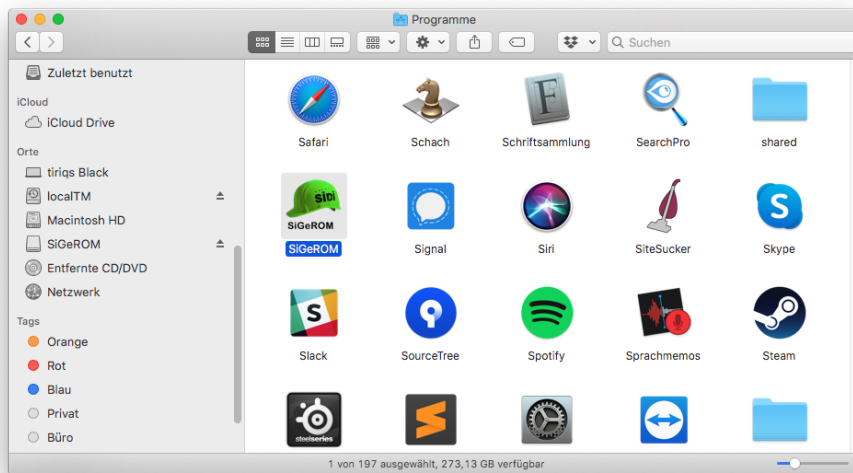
Programme

Suchen

Zuletzt benutzt

iCloud

iCloud Drive

Orte

tiriqs Black

localTM

Macintosh HD

SiGeROM

Entfernte CD/DVD

Netzwerk

Tags

Orange

Rot

Blau

Privat

Büro

Safari

Schach

F

Schriftsammlung

SearchPro

shared

SiDi

SiGeROM

SiGeROM

Signal

Siri

SiteSucker

Skype

Slack

SourceTree

Spotify

Sprachmemos

Steam

steelseries

1 von 197 ausgewählt, 273,13 GB verfügbar